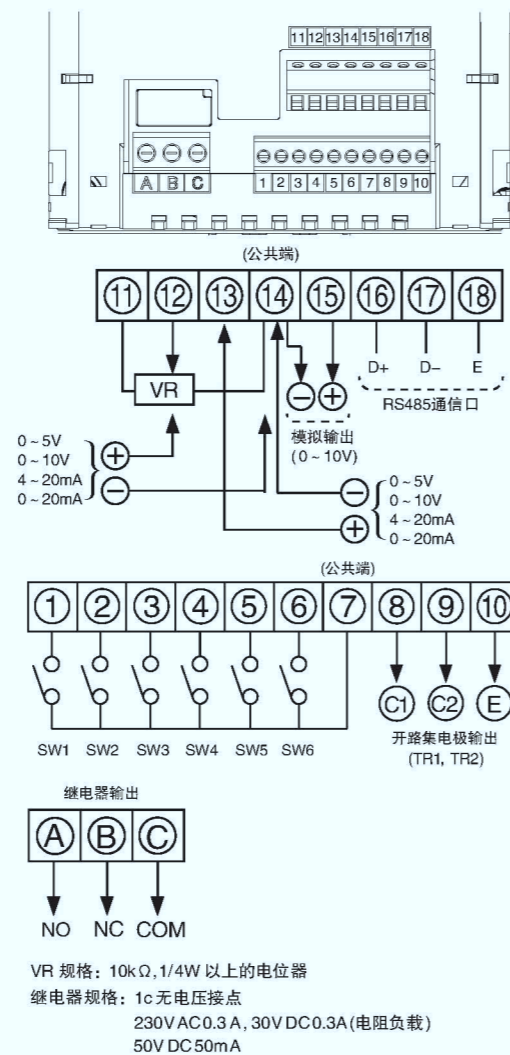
11 12 13 14 15 16 17 18

A B C

1 2 3 4 5 6 7 8 9 10

(公共端)

⑪ ⑫ ⑬ ⑭ ⑮ ⑯ ⑰ ⑱

VR

D+ D− E

RS485通信口

模拟输出
(0 ~ 10V)

0 ~ 5V
0 ~ 10V
4 ~ 20mA
0 ~ 20mA

0 ~ 5V
0 ~ 10V
4 ~ 20mA
0 ~ 20mA

(公共端)

① ② ③ ④ ⑤ ⑥ ⑦ ⑧ ⑨ ⑩

C1 C2 E

SW1 SW2 SW3 SW4 SW5 SW6

开路集电极输出
(TR1, TR2)

继电器输出

Ⓐ Ⓑ Ⓒ

NO NC COM

VR 规格：10kΩ，1/4W 以上的电位器
继电器规格：1c 无电压接点
230V AC 0.3 A，30V DC 0.3A (电阻负载)
50V DC 50mA